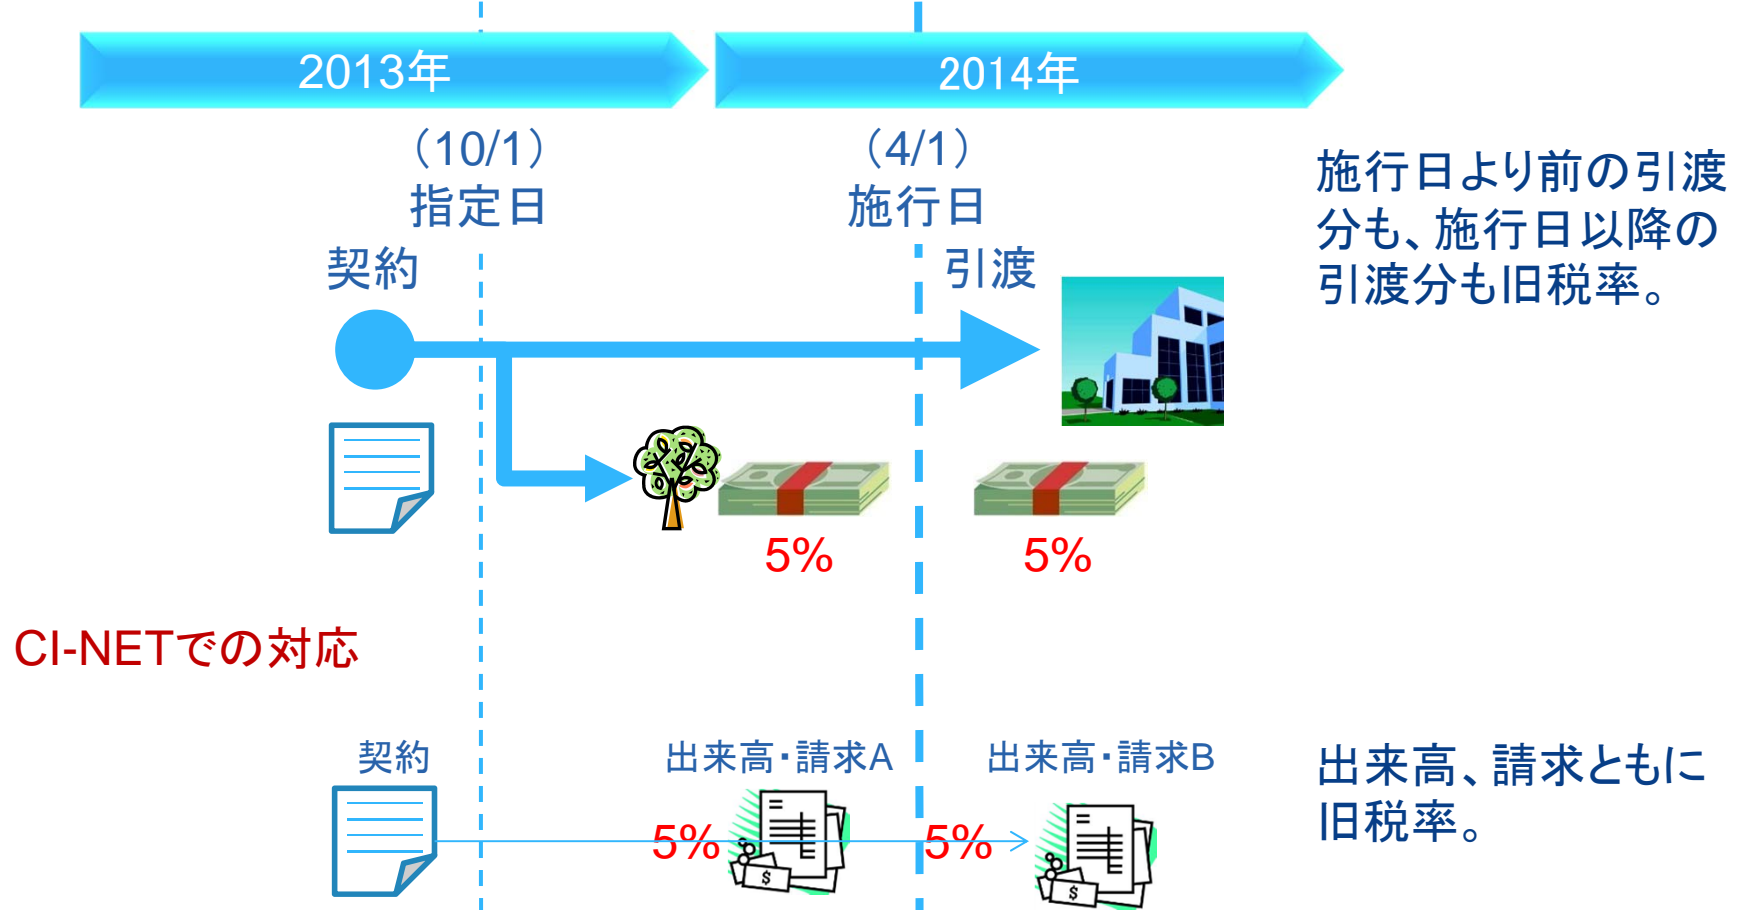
2013年

2014年

（10/1）
指定日

（4/1）
施行日

施行日より前の引渡分も、施行日以降の引渡分も旧税率。

契約

引渡

5%

5%

CI-NETでの対応

契約

出来高・請求A

出来高・請求B

出来高、請求ともに旧税率。

5%

5%

$

$